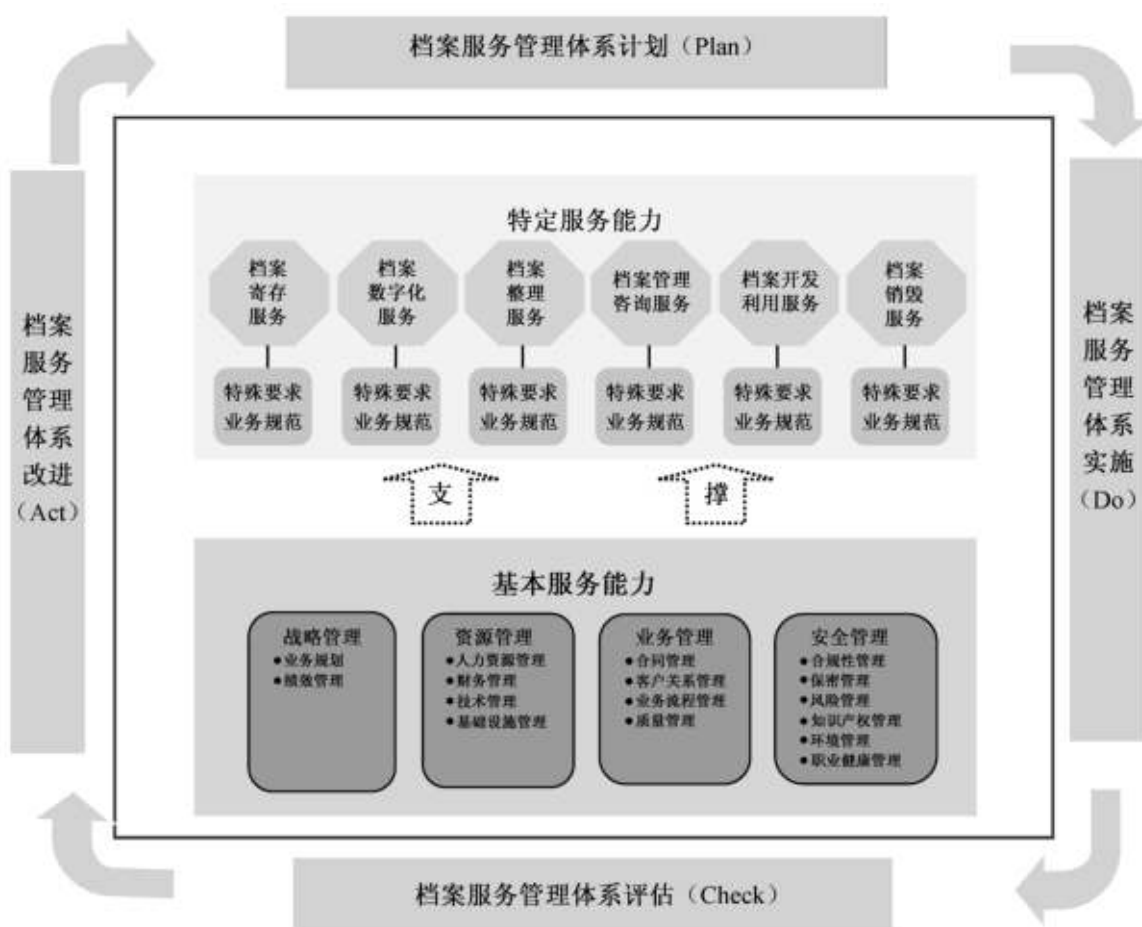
档案服务管理体系计划（Plan）

档案服务管理体系改进（Act）

档案服务管理体系实施（Do）

特定服务能力

档案寄存服务

档案数字化服务

档案整理服务

档案管理咨询服务

档案开发利用服务

档案销毁服务

特殊要求业务规范

特殊要求业务规范

特殊要求业务规范

特殊要求业务规范

特殊要求业务规范

特殊要求业务规范

支

撑

基本服务能力

战略管理
•业务规划
•绩效管理

资源管理
•人力资源管理
•财务管理
•技术管理
•基础设施管理

业务管理
•合同管理
•客户关系管理
•业务流程管理
•质量管理

安全管理
•合规性管理
•保密管理
•风险管理
•知识产权管理
•环境管理
•职业健康管理

档案服务管理体系评估（Check）